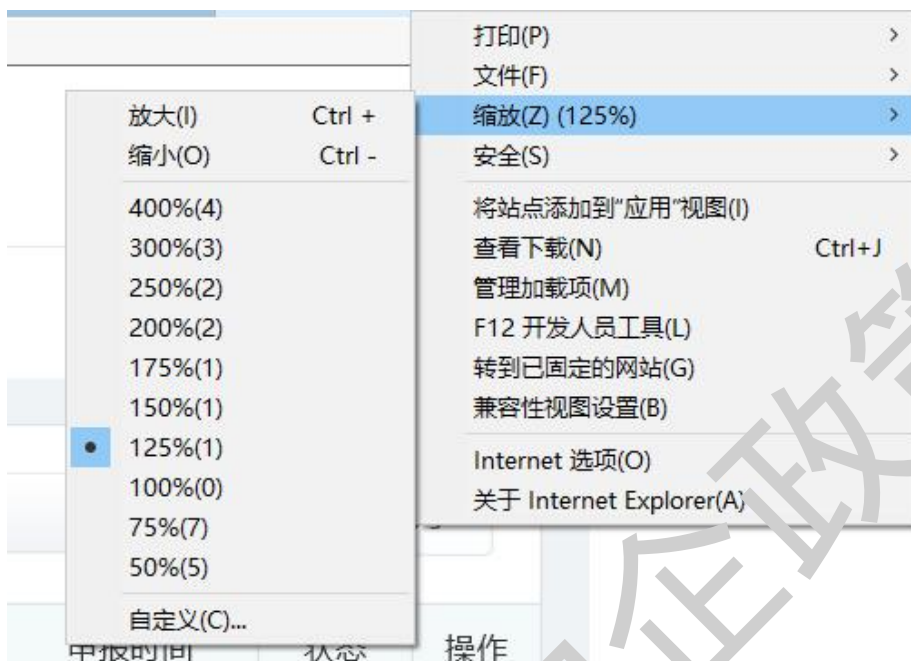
打印(P)
文件(F)
缩放(Z) (125%)
安全(S)
将站点添加到"应用"视图(I)
查看下载(N) Ctrl+J
管理加载项(M)
F12 开发人员工具(L)
转到已固定的网站(G)
兼容性视图设置(B)
Internet 选项(O)
关于 Internet Explorer(A)

放大(I) Ctrl +
缩小(O) Ctrl -
400%(4)
300%(3)
250%(2)
200%(2)
175%(1)
150%(1)
125%(1)
100%(0)
75%(7)
50%(5)
自定义(C)...

申报时间 状态 操作